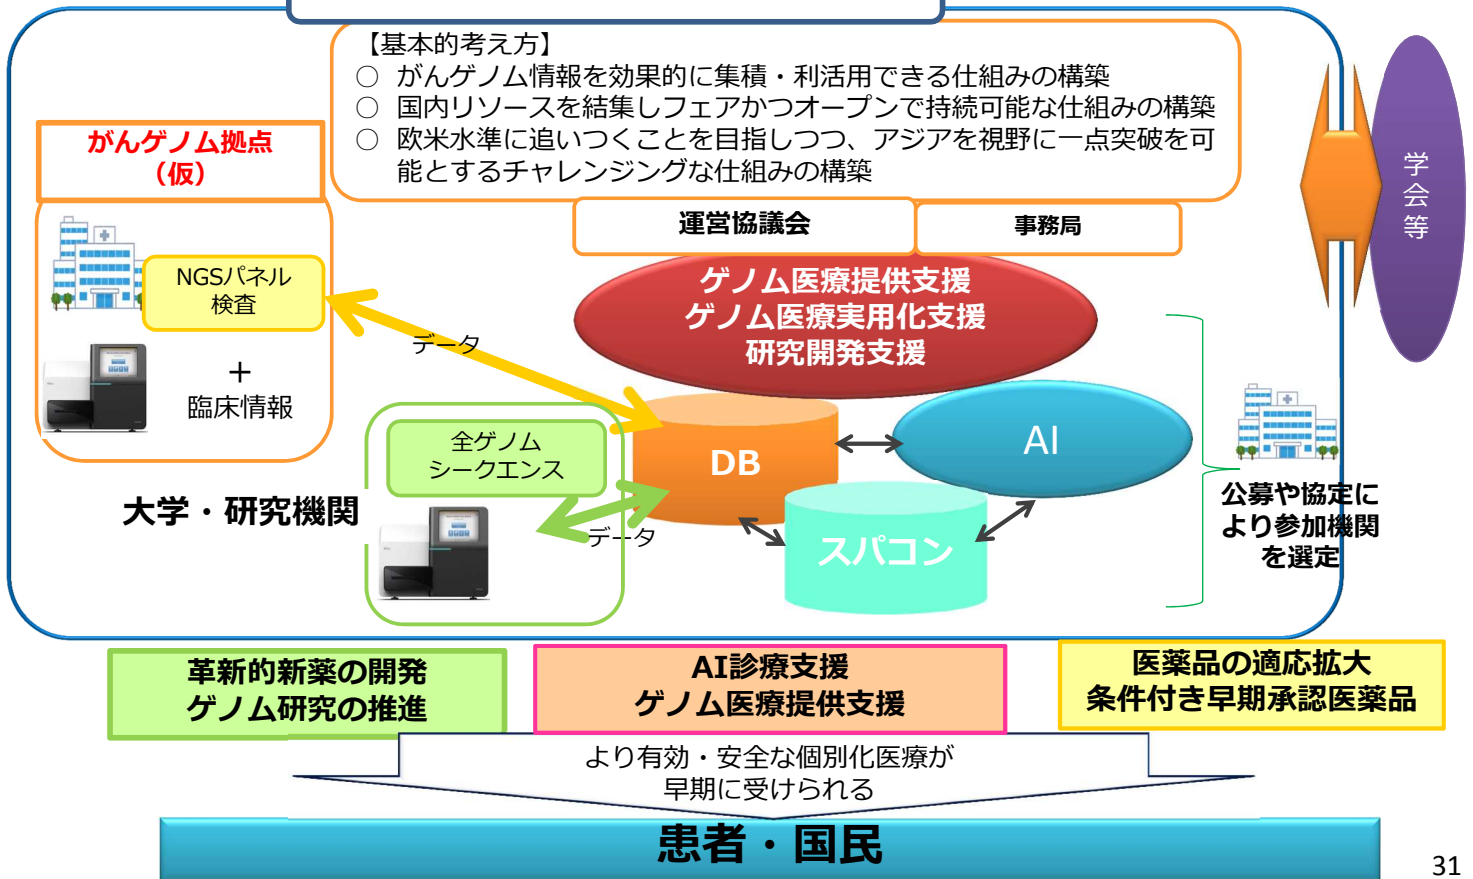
【基本的考え方】
○ がんゲノム情報を効果的に集積・利活用できる仕組みの構築
○ 国内リソースを結集しフェアかつオープンで持続可能な仕組みの構築
○ 欧米水準に追いつくことを目指しつつ、アジアを視野に一点突破を可能とするチャレンジングな仕組みの構築

学会等

がんゲノム拠点（仮）

NGSパネル検査

＋
臨床情報

データ

運営協議会

事務局

ゲノム医療提供支援
ゲノム医療実用化支援
研究開発支援

全ゲノムシークエンス

大学・研究機関

DB

AI

データ

スパコン

公募や協定により参加機関を選定

革新的新薬の開発
ゲノム研究の推進

AI診療支援
ゲノム医療提供支援

医薬品の適応拡大
条件付き早期承認医薬品

より有効・安全な個別化医療が早期に受けられる

患者・国民

31